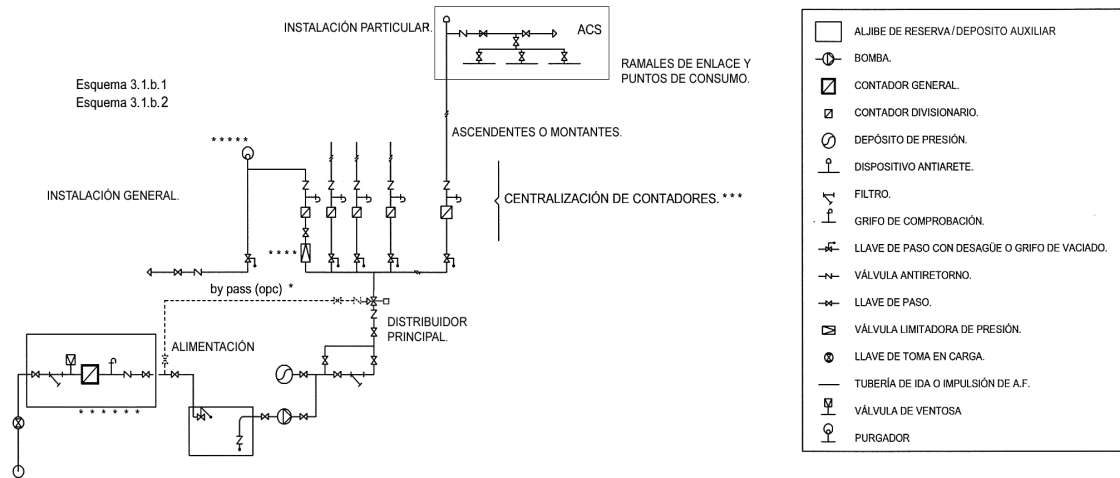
INSTALACIÓN PARTICULAR.

ACS

RAMALES DE ENLACE Y PUNTOS DE CONSUMO.

Esquema 3.1.b.1
Esquema 3.1.b.2

\*\*\*\*\*

ASCENDENTES O MONTANTES.

INSTALACIÓN GENERAL.

CENTRALIZACIÓN DE CONTADORES. \*\*\*

\*\*\*\*

by pass (opc) \*

DISTRIBUIDOR PRINCIPAL.

ALIMENTACIÓN

\* \* \* \* \* \* \*

| | |
|---|---|
| | ALJIBE DE RESERVA / DEPOSITO AUXILIAR |
| | BOMBA. |
| | CONTADOR GENERAL. |
| | CONTADOR DIVISIONARIO. |
| | DEPÓSITO DE PRESIÓN. |
| | DISPOSITIVO ANTIARETE. |
| | FILTRO. |
| | GRIFO DE COMPROBACIÓN. |
| | LLAVE DE PASO CON DESAGÜE O GRIFO DE VACIADO. |
| | VÁLVULA ANTIRETORNO. |
| | LLAVE DE PASO. |
| | VÁLVULA LIMITADORA DE PRESIÓN. |
| | LLAVE DE TOMA EN CARGA. |
| | TUBERÍA DE IDA O IMPULSIÓN DE A.F. |
| | VÁLVULA DE VENTOSA |
| | PURGADOR |